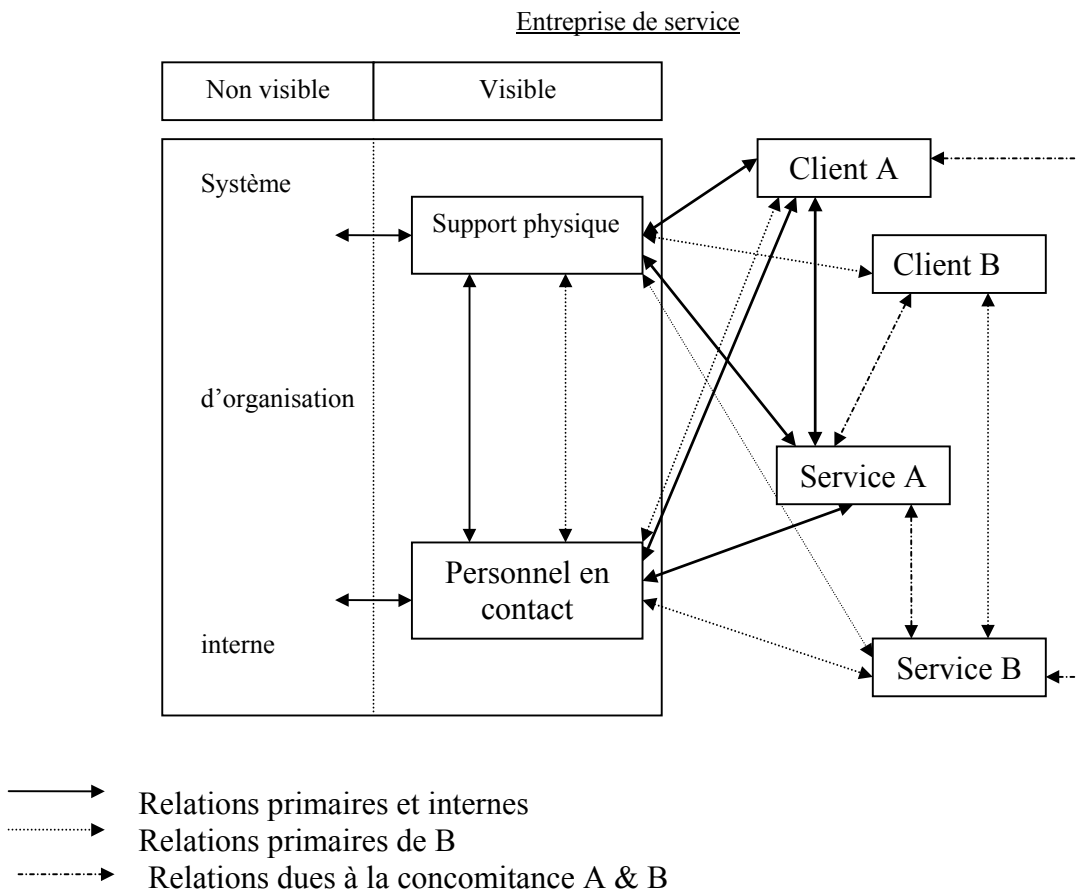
Entreprise de service

| Non visible | Visible |
|---|---|

Système

d'organisation

interne

Support physique

Personnel en contact

Client A

Client B

Service A

Service B

Relations primaires et internes

Relations primaires de B

Relations dues à la concomitance A & B